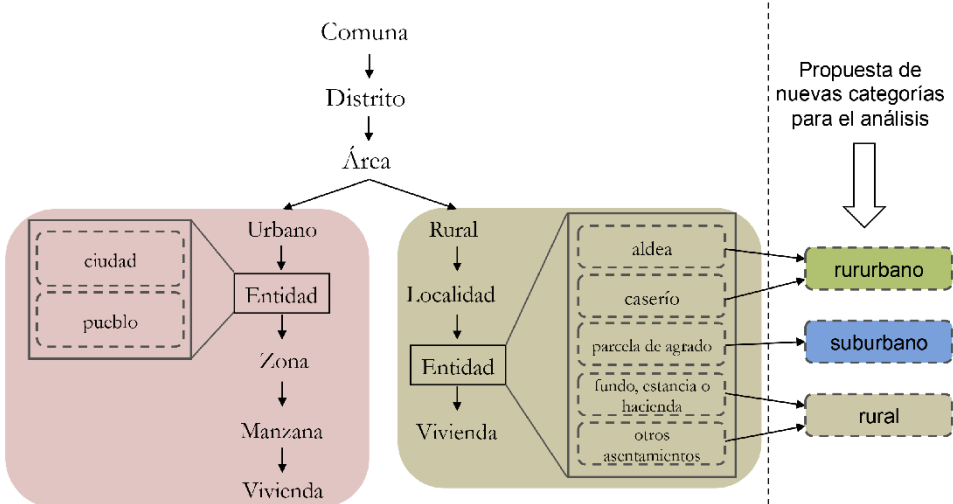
Comuna

Distrito

Área

Urbano

ciudad

pueblo

Entidad

Zona

Manzana

Vivienda

Rural

Localidad

Entidad

Vivienda

aldea

caserío

parcela de agrado

fundo, estancia o hacienda

otros asentamientos

Propuesta de nuevas categorías para el análisis

rururbano

suburbano

rural